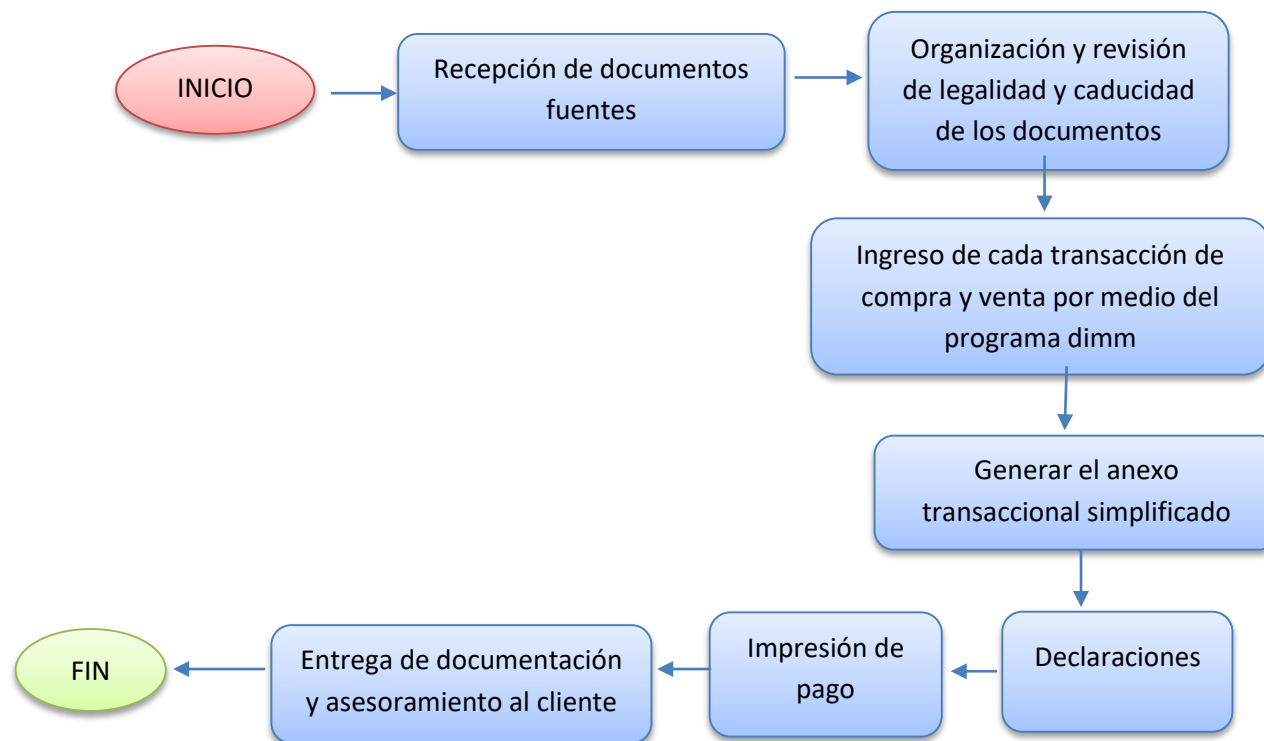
INICIO

Recepción de documentos fuentes

Organización y revisión de legalidad y caducidad de los documentos

Ingreso de cada transacción de compra y venta por medio del programa dimm

Generar el anexo transaccional simplificado

Declaraciones

Impresión de pago

Entrega de documentación y asesoramiento al cliente

FIN